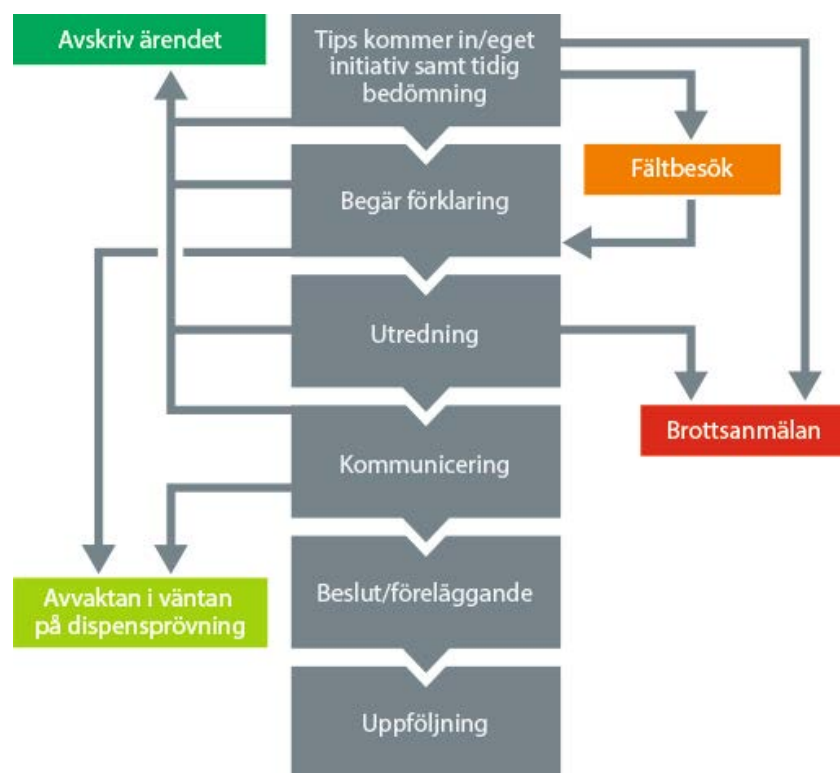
Avskriv ärendet

Tips kommer in/eget initiativ samt tidig bedömning

Fältbesök

Begär förklaring

Utredning

Brottsanmälan

Kommunicering

Avvaktan i väntan på dispensprövning

Beslut/föreläggande

Uppföljning